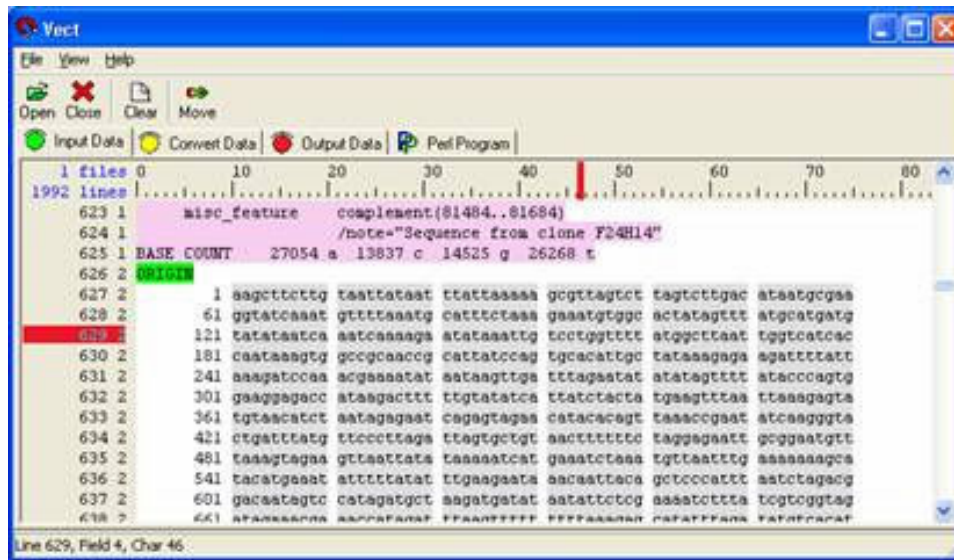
Vect

File View Help

Open Close Clear Move

Input Data | Convert Data | Output Data | Perl Program

1 files 0 10 20 30 40 50 60 70 80
1992 lines

623 1 misc_feature complement(81484..81684)
624 1 /note="Sequence from clone F24H14"
625 1 BASE COUNT 27054 a 13837 c 14525 g 26268 t
626 2 ORIGIN
627 2 1 aagcttcttg taattataat ttattaaaaa gcgttagtct tagtcttgac ataatgcgaa
628 2 61 ggtatcaaat gttttaaatg catttctaaa gaaatgtggc actatagttt atgcatgatg
629 2 121 tatataatca aatcaaaaga atataaattg tcctggtttt atggcttaat tggtcatcac
630 2 181 caataaagtg gccgcaaccg cattatccag tgcacattgc tataaagaga agattttatt
631 2 241 aaagatccaa acgaaaatat aataagttga tttagaatat atatagtttt atacccagtg
632 2 301 gaaggagacc ataagacttt ttgtatatca ttatctacta tgaagtttaa ttaaagagta
633 2 361 tgtaacatct aatagagaat cagagtagaa catacacagt taaaccgaat atcaagggta
634 2 421 ctgatttatg ttcccttaga ttagtgctgt aacttttttc taggagaatt gcggaatgtt
635 2 481 taaagtagaa gttaattata taaaaatcat gaaatctaaa tgttaatttg aaaaaaagca
636 2 541 tacatgaaat atttttatat ttgaagaata aacaattaca gctcccattt aatctagacg
637 2 601 gacaatagtc catagatgct aagatgatat aatattctcg aaaatcttta tcgtcggtag
638 2 661 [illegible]

Line 629, Field 4, Char 46